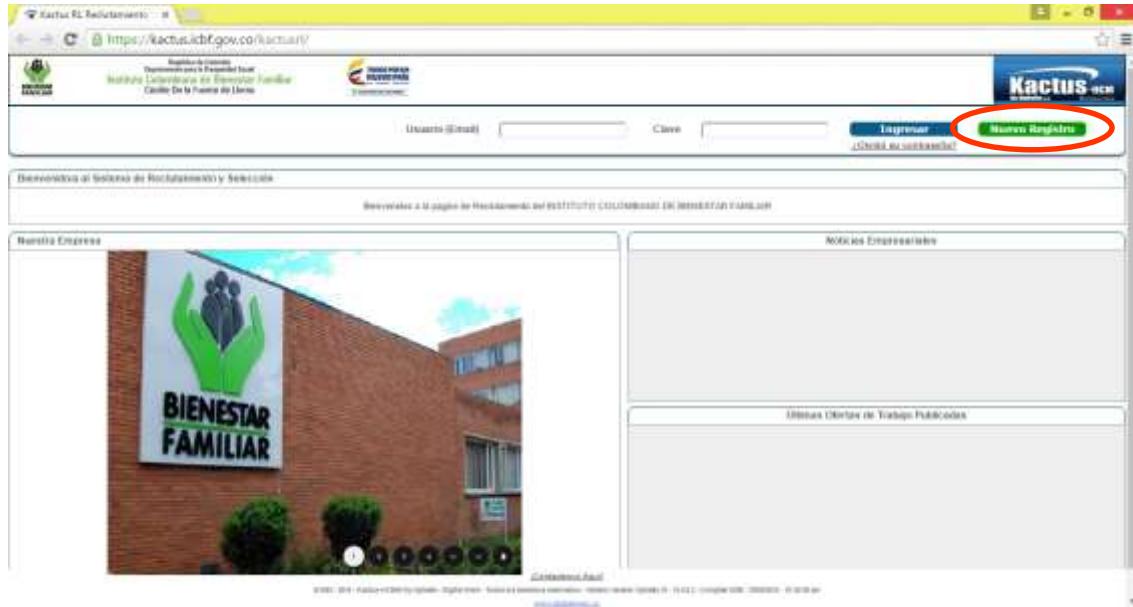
Kactus RL Reclutamiento ×

https://kactus.icbf.gov.co/kactusrl/

República de Colombia
Departamento para la Prosperidad Social
Instituto Colombiano de Bienestar Familiar
Cecilia De la Fuente de Lleras

TODOS POR UN NUEVO PAÍS

Kactus HCM

Usuario (Email)

Clave

Ingresar

Nuevo Registro

¿Olvidó su contraseña?

Bienvenido al Sistema de Reclutamiento y Selección

Bienvenidos a la página de Reclutamiento del INSTITUTO COLOMBIANO DE BIENESTAR FAMILIAR

Nuestra Empresa

BIENESTAR FAMILIAR

Noticias Empresariales

Últimas Ofertas de Trabajo Publicadas

Contáctenos Aquí

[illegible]